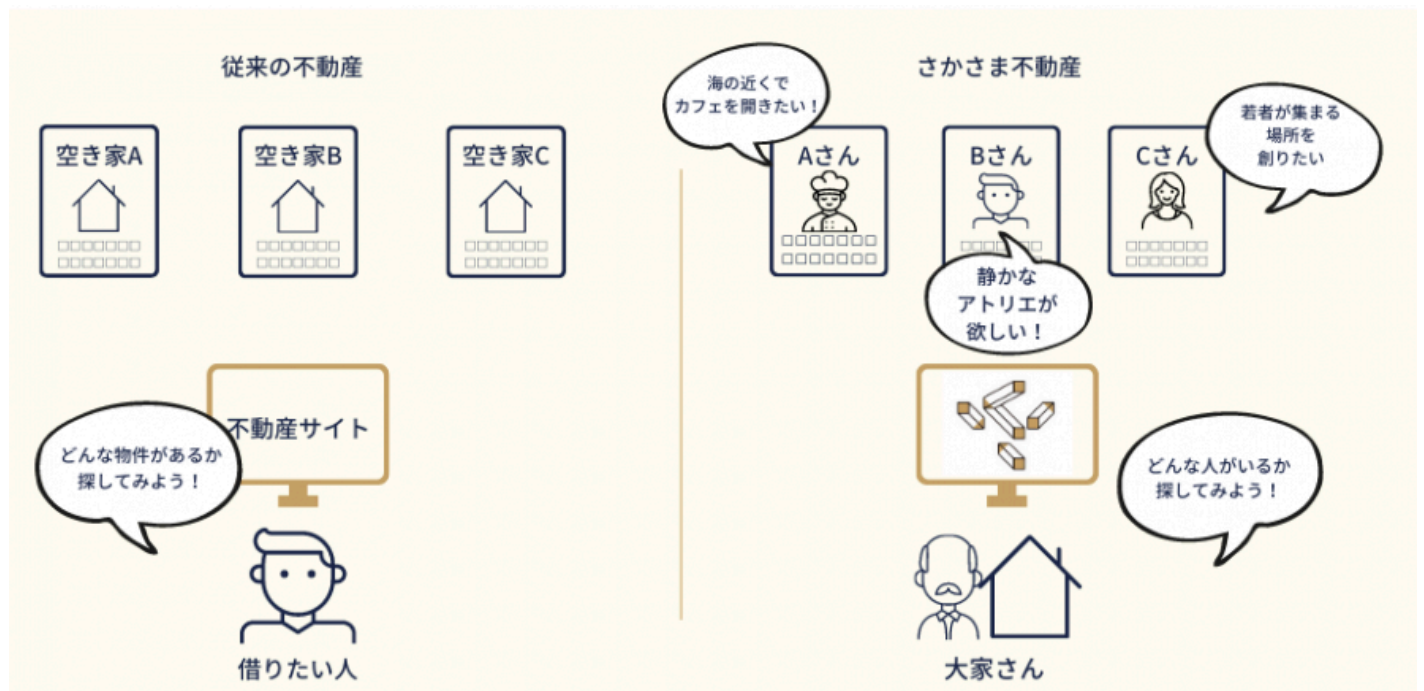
従来の不動産

空き家A
□□□□□□□
□□□□□□□

空き家B
□□□□□□□
□□□□□□□

空き家C
□□□□□□□
□□□□□□□

不動産サイト

どんな物件があるか探してみよう！

借りたい人

さかさま不動産

海の近くでカフェを開きたい！

Aさん
□□□□□□□
□□□□□□□

Bさん
□□□□□□□
□□□□□□□

Cさん
□□□□□□□
□□□□□□□

若者が集まる場所を創りたい

静かなアトリエが欲しい！

どんな人がいるか探してみよう！

大家さん